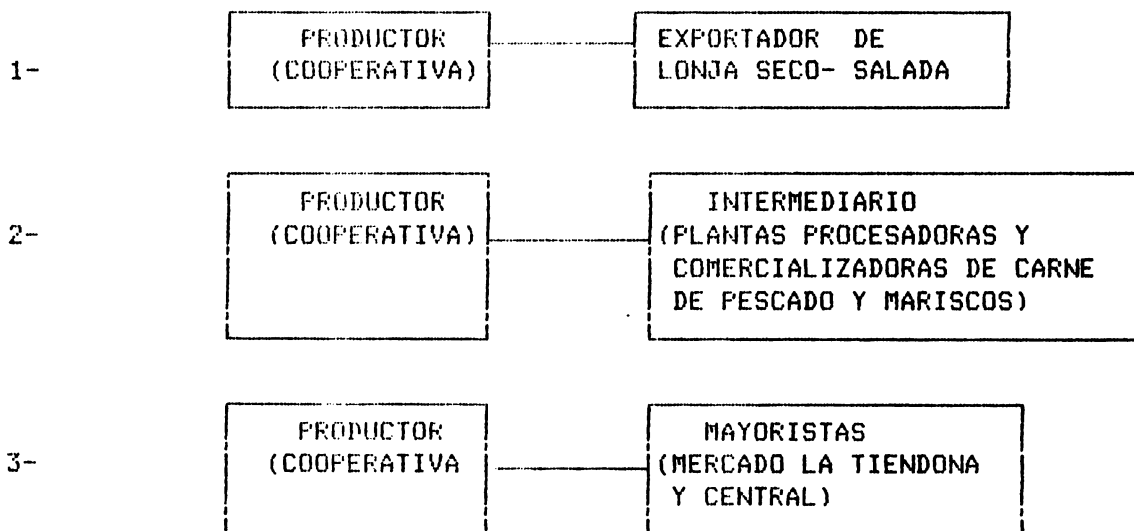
1- PRODUCTOR (COOPERATIVA) EXPORTADOR DE LONJA SECO- SALADA

2- PRODUCTOR (COOPERATIVA) INTERMEDIARIO (PLANTAS PROCESADORAS Y COMERCIALIZADORAS DE CARNE DE PESCADO Y MARISCOS)

3- PRODUCTOR (COOPERATIVA MAYORISTAS (MERCADO LA TIENDONA Y CENTRAL)